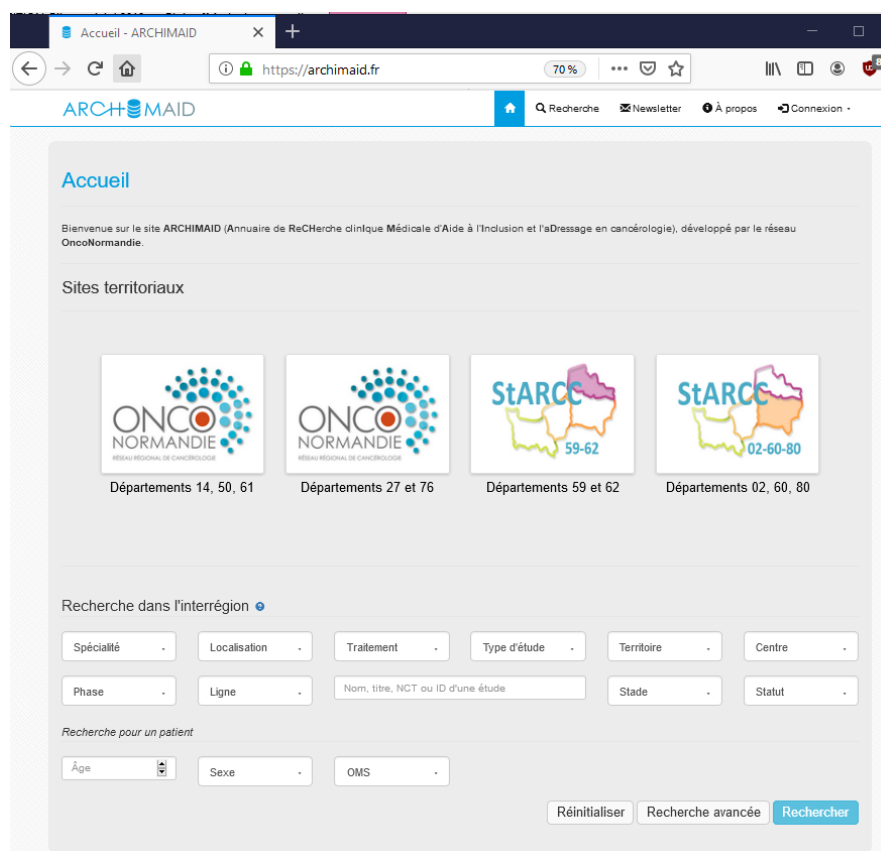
Accueil - ARCHIMAID

https://archimaid.fr 70 %

ARCHIMAID

Recherche Newsletter À propos Connexion

Accueil

Bienvenue sur le site ARCHIMAID (Annuaire de ReCHerche clinIque Médicale d'Aide à l'Inclusion et l'aDressage en cancérologie), développé par le réseau OncoNormandie.

Sites territoriaux

ONCO NORMANDIE RÉSEAU RÉGIONAL DE CANCÉROLOGIE
Départements 14, 50, 61

ONCO NORMANDIE RÉSEAU RÉGIONAL DE CANCÉROLOGIE
Départements 27 et 76

StARCC 59-62
Départements 59 et 62

StARCC 02-60-80
Départements 02, 60, 80

Recherche dans l'interrégion

Spécialité
Localisation
Traitement
Type d'étude
Territoire
Centre
Phase
Ligne
Nom, titre, NCT ou ID d'une étude
Stade
Statut

Recherche pour un patient

Âge
Sexe
OMS

Réinitialiser
Recherche avancée
Rechercher